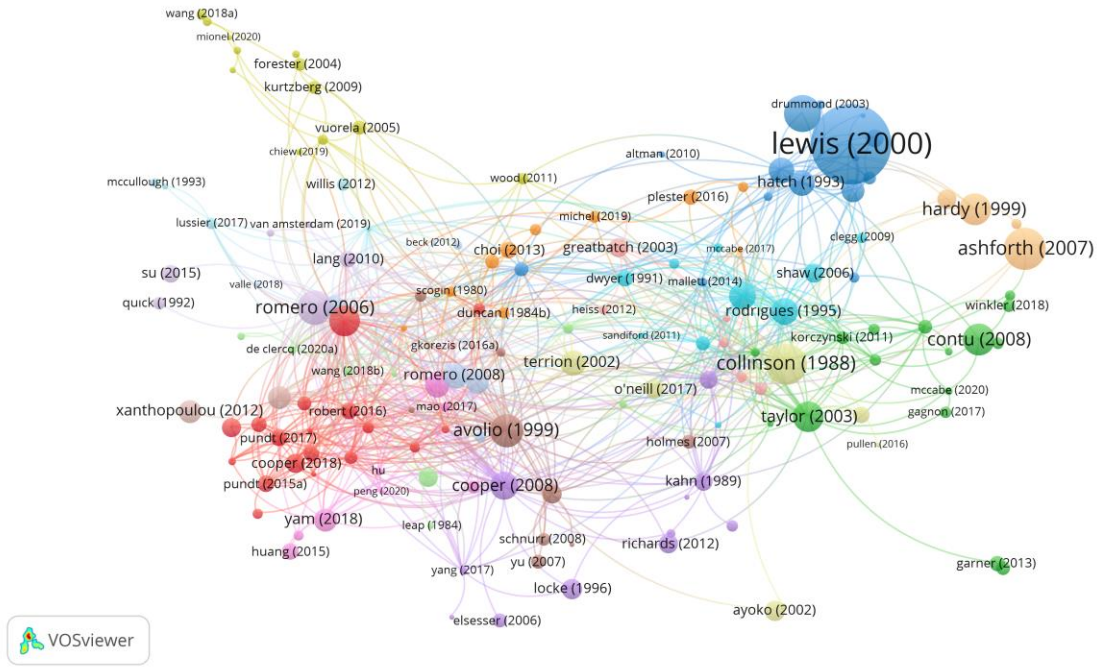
wang (2018a)
mionel (2020)
forester (2004)
kurtzberg (2009)
vuorela (2005)
chiew (2019)
willis (2012)
mccullough (1993)
lussier (2017)
van amsterdam (2019)
drummond (2003)
lewis (2000)
altman (2010)
hatch (1993)
wood (2011)
plester (2016)
hardy (1999)
michel (2019)
mccabe (2017)
clegg (2009)
ashforth (2007)
beck (2012)
choi (2013)
greatbatch (2003)
lang (2010)
dwyer (1991)
shaw (2006)
su (2015)
mallett (2014)
valle (2018)
scogin (1980)
quick (1992)
rodrigues (1995)
winkler (2018)
romero (2006)
heiss (2012)
duncan (1984b)
sandiford (2011)
korczynski (2011)
contu (2008)
de clercq (2020a)
gkorezis (2016a)
terrion (2002)
collinson (1988)
wang (2018b)
romero (2008)
o'neill (2017)
mccabe (2020)
xanthopoulou (2012)
mao (2017)
gagnon (2017)
robert (2016)
avolio (1999)
taylor (2003)
pundt (2017)
holmes (2007)
pullen (2016)
cooper (2018)
hu
kahn (1989)
cooper (2008)
pundt (2015a)
peng (2020)
yam (2018)
leap (1984)
schnurr (2008)
richards (2012)
huang (2015)
yu (2007)
garner (2013)
yang (2017)
locke (1996)
ayoko (2002)
elsesser (2006)
VOSviewer